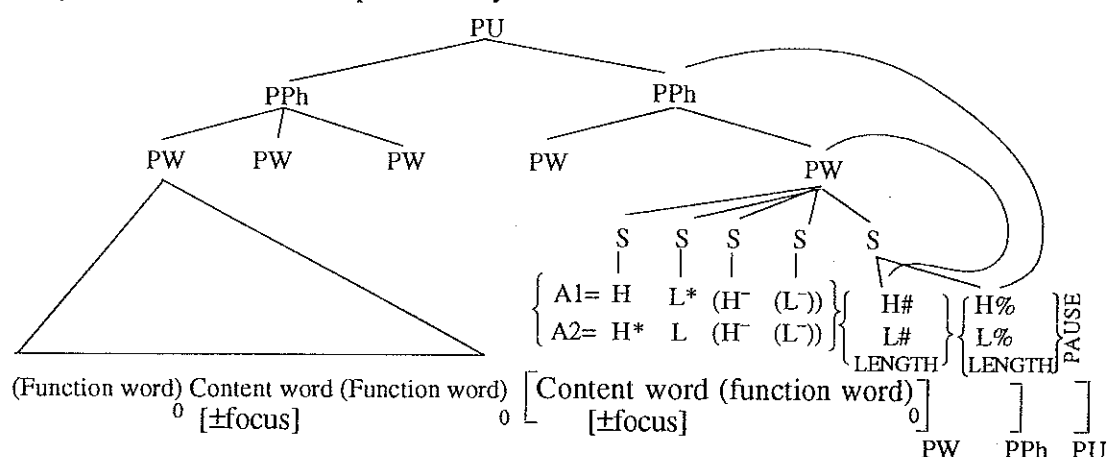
PU

PPh PPh

PW PW PW PW PW

S S S S S

$\left\{ \begin{array}{l} A1= H \quad L^* \quad (H^-\quad (L^-)) \\ A2= H^* \quad L \quad (H^- \quad (L^-)) \end{array} \right\}$ $\left\{ \begin{array}{c} H\# \\ L\# \\ LENGTH \end{array} \right\}$ $\left\{ \begin{array}{c} H\% \\ L\% \\ LENGTH \end{array} \right\}$ PAUSE

(Function word) Content word (Function word) $_0$ [±focus] $_0$ [Content word (function word) [±focus] $]_0$ $]$ PW $]$ PPh $]$ PU